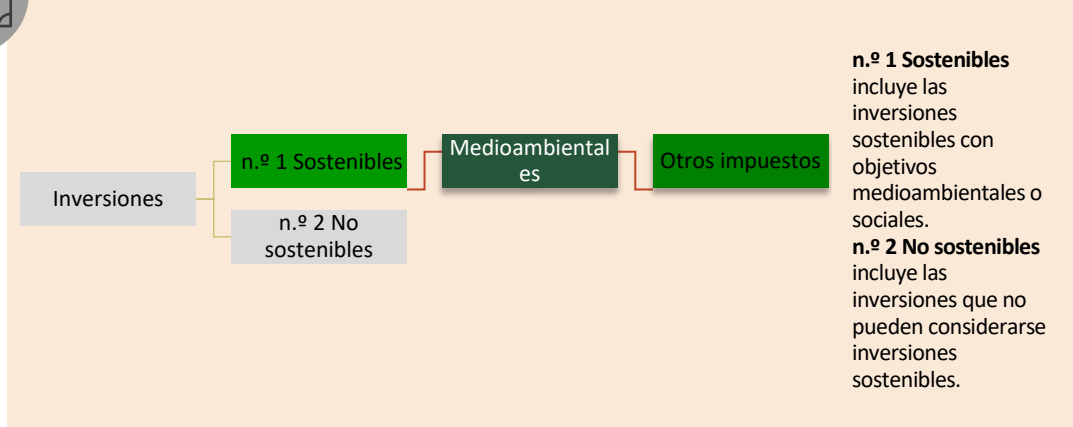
Inversiones

n.º 1 Sostenibles

n.º 2 No sostenibles

Medioambientales

Otros impuestos

**n.º 1 Sostenibles** incluye las inversiones sostenibles con objetivos medioambientales o sociales.
**n.º 2 No sostenibles** incluye las inversiones que no pueden considerarse inversiones sostenibles.